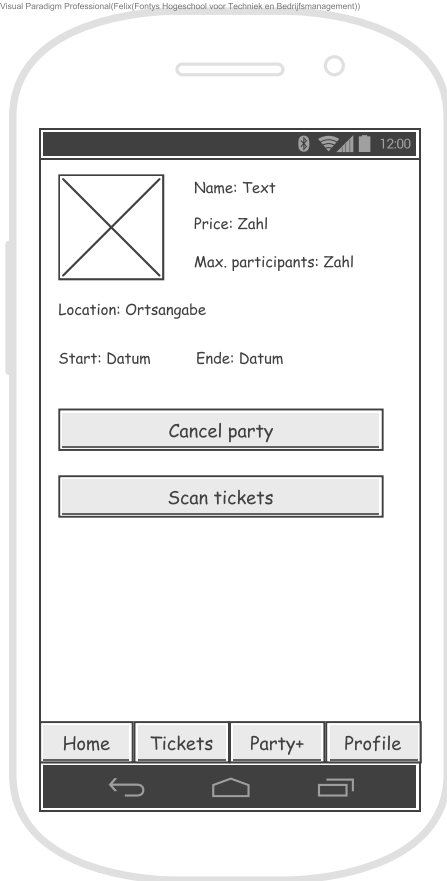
Visual Paradigm Professional(Felix(Fontys Hogeschool voor Techniek en Bedrijfsmanagement))

12:00

Name: Text

Price: Zahl

Max. participants: Zahl

Location: Ortsangabe

Start: Datum Ende: Datum

Cancel party

Scan tickets

Home Tickets Party+ Profile